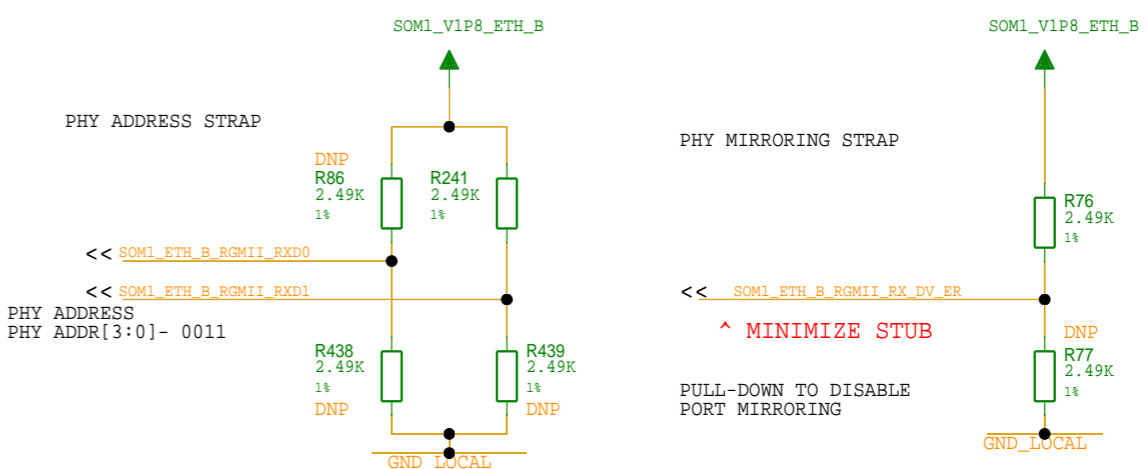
SOM1_V1P8_ETH_B

PHY ADDRESS STRAP

DNP
R86
2.49K
1%

R241
2.49K
1%

<< SOM1_ETH_B_RGMII_RXD0

<< SOM1_ETH_B_RGMII_RXD1

PHY ADDRESS
PHY ADDR[3:0]- 0011

R438
2.49K
1%
DNP

R439
2.49K
1%
DNP

GND_LOCAL

SOM1_V1P8_ETH_B

PHY MIRRORING STRAP

R76
2.49K
1%

<< SOM1_ETH_B_RGMII_RX_DV_ER

^ MINIMIZE STUB

DNP
R77
2.49K
1%

PULL-DOWN TO DISABLE
PORT MIRRORING

GND_LOCAL